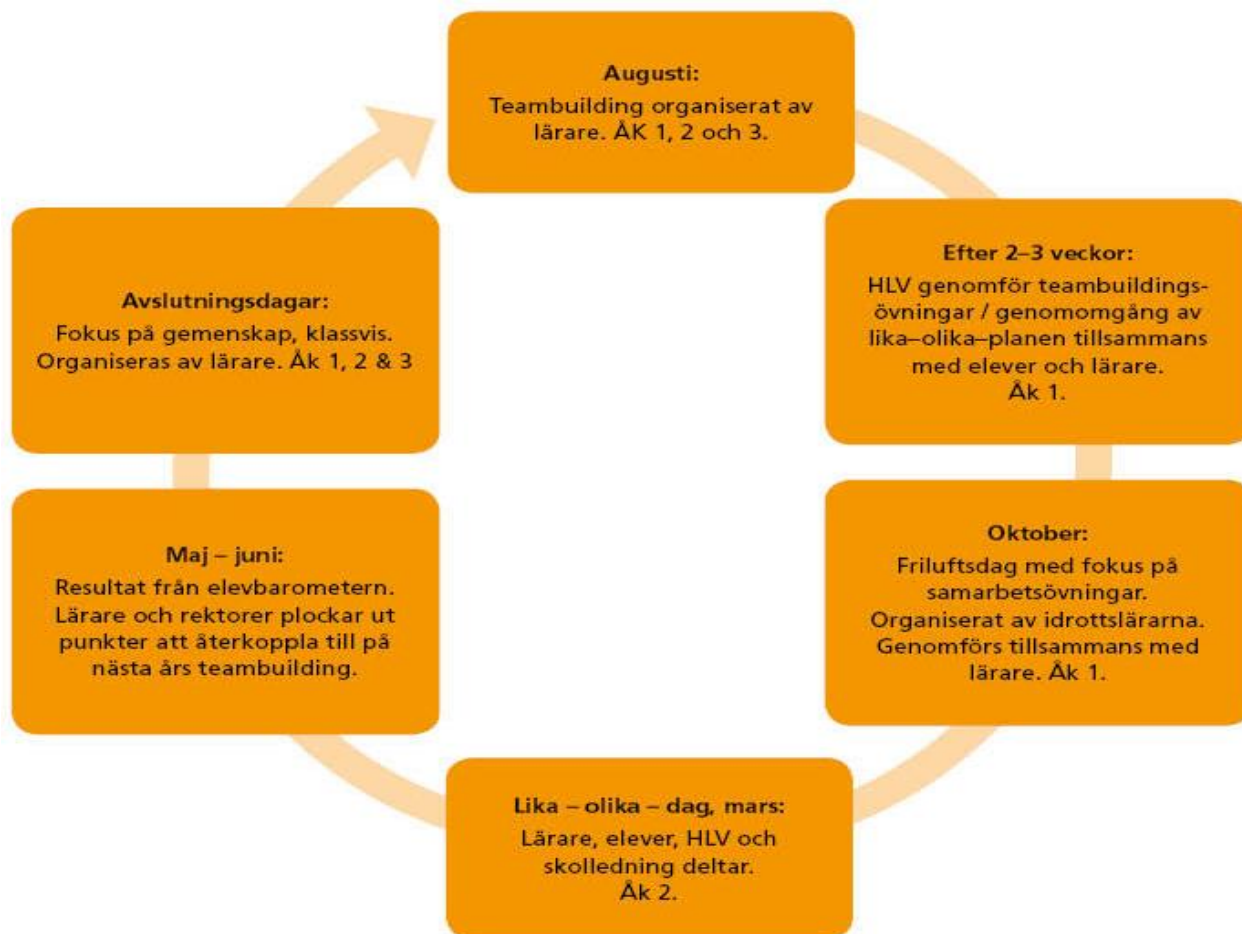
Augusti:
Teambuilding organiserat av lärare. ÅK 1, 2 och 3.

Efter 2–3 veckor:
HLV genomför teambuildingsövningar / genomomgång av lika–olika–planen tillsammans med elever och lärare.
Åk 1.

Oktober:
Friluftsdag med fokus på samarbetsövningar. Organiserat av idrottslärarna. Genomförs tillsammans med lärare. Åk 1.

Lika – olika – dag, mars:
Lärare, elever, HLV och skolledning deltar.
Åk 2.

Maj – juni:
Resultat från elevbarometern. Lärare och rektorer plockar ut punkter att återkoppla till på nästa års teambuilding.

Avslutningsdagar:
Fokus på gemenskap, klassvis. Organiseras av lärare. Åk 1, 2 & 3